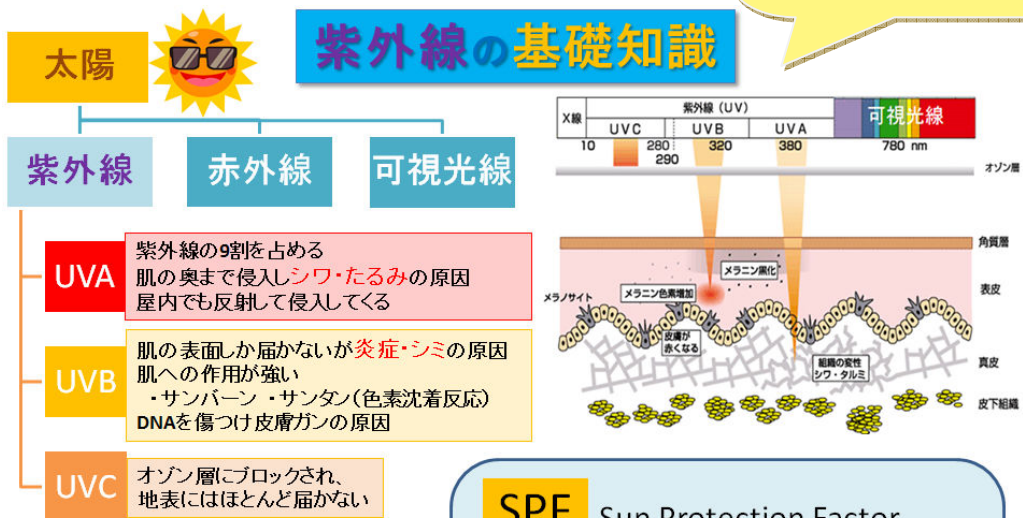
太陽

紫外線の基礎知識

紫外線

赤外線

可視光線

X線

紫外線（UV）

UVC

UVB

UVA

可視光線

10

280

290

320

380

780 nm

オゾン層

角質層

メラニン黒化

メラノサイト

メラニン色素増加

表皮

皮膚が赤くなる

組織の変性 シワ・タルミ

真皮

皮下組織

UVA

紫外線の9割を占める
肌の奥まで侵入しシワ・たるみの原因
屋内でも反射して侵入してくる

UVB

肌の表面しか届かないが炎症・シミの原因
肌への作用が強い
・サンバーン ・サンタン（色素沈着反応）
DNAを傷つけ皮膚ガンの原因

UVC

オゾン層にブロックされ、
地表にはほとんど届かない

SPF Sun Protection Factor